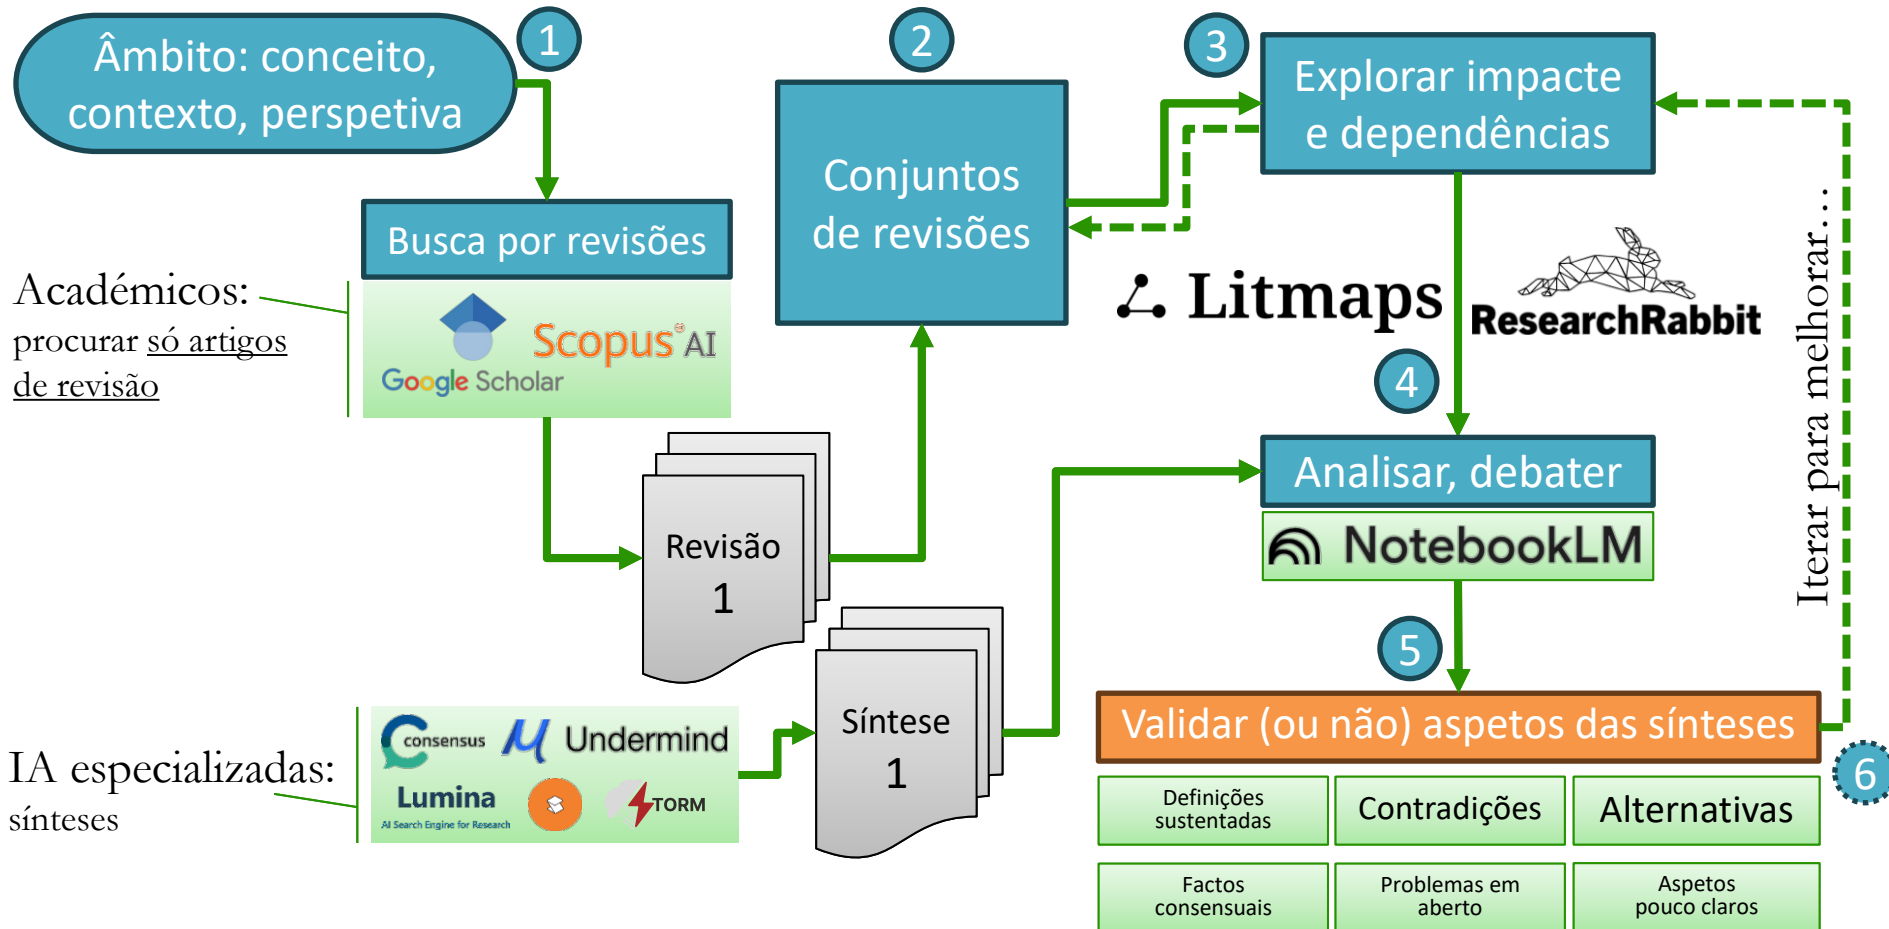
Âmbito: conceito, contexto, perspetiva

1

Busca por revisões

Académicos:
procurar só artigos de revisão

Scopus AI
Google Scholar

2

Conjuntos de revisões

3

Explorar impacte e dependências

Litmaps

ResearchRabbit

Revisão 1

4

Analisar, debater

NotebookLM

Iterar para melhorar...

IA especializadas:
sínteses

consensus
Undermind
Lumina
AI Search Engine for Research
STORM

Síntese 1

5

Validar (ou não) aspetos das sínteses

6

| Definições sustentadas | Contradições | Alternativas |
|---|---|---|
| Factos consensuais | Problemas em aberto | Aspetos pouco claros |